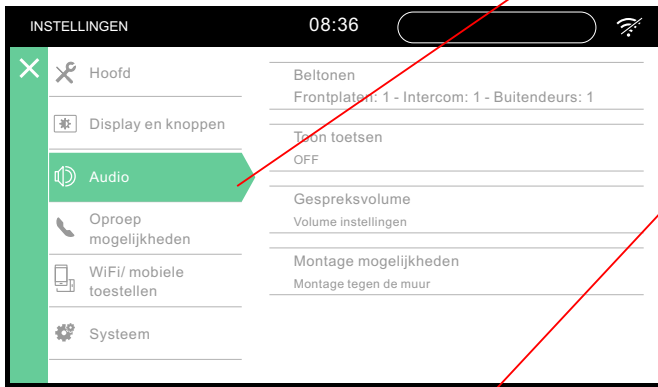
INSTELLINGEN 08:36

Hoofd

Display en knoppen

Audio

Oproep mogelijkheden

WiFi/ mobiele toestellen

Systeem

Beltonen
Frontplaten: 1 - Intercom: 1 - Buitendeurs: 1

Toon toetsen
OFF

Gespreksvolume
Volume instellingen

Montage mogelijkheden
Montage tegen de muur